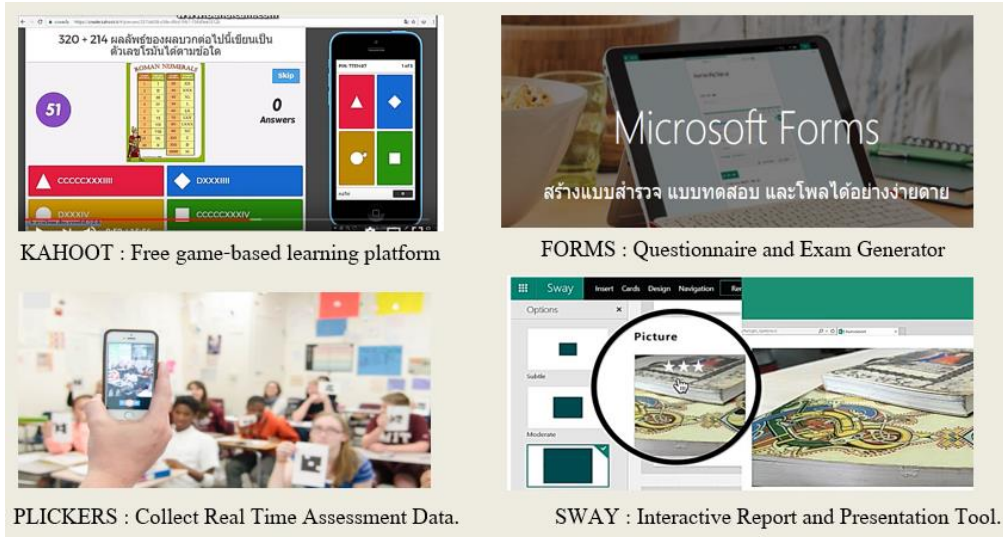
320 + 214 ผลลัพธ์ของผลบวกต่อไปนี้เขียนเป็นตัวเลขโรมันได้ตามข้อใด

ROMAN NUMERALS

Skip

51

0
Answers

CCCCCXXXIIII

DXXXIIII

DXXXIV

CCCCCXXXIV

KAHOOT : Free game-based learning platform

Microsoft Forms

สร้างแบบสำรวจ แบบทดสอบ และโพลได้อย่างง่ายดาย

FORMS : Questionnaire and Exam Generator

PLICKERS : Collect Real Time Assessment Data.

Sway Insert Cards Design Navigation

Options

Subtle

Moderate

Picture

SWAY : Interactive Report and Presentation Tool.